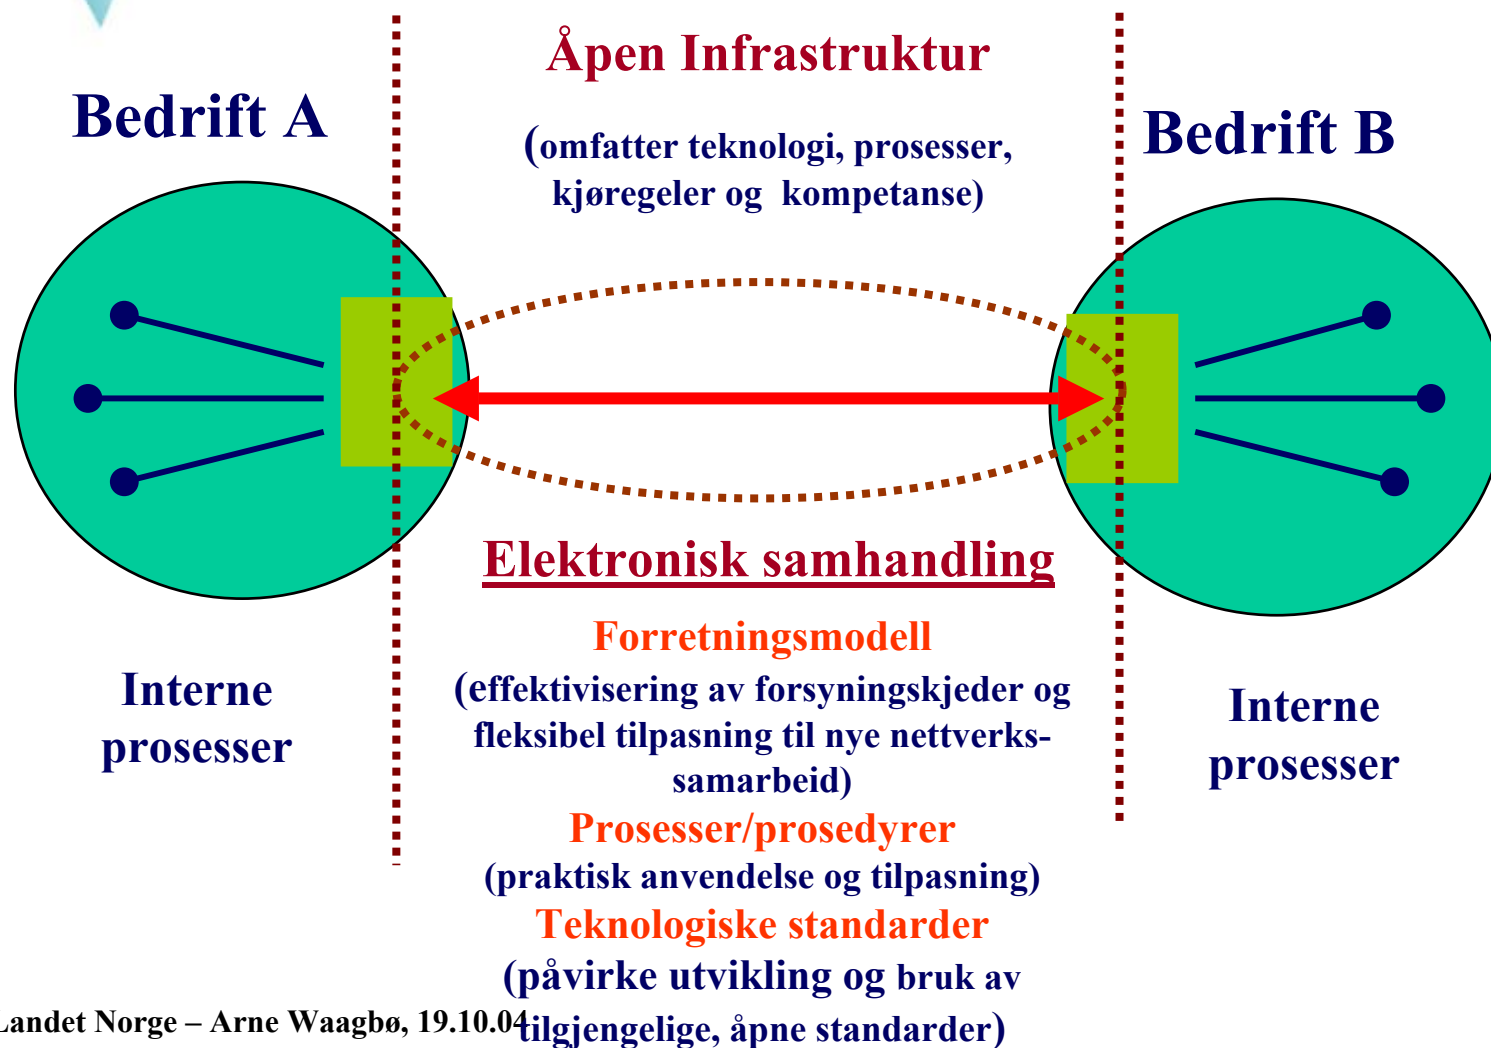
Åpen Infrastruktur

(omfatter teknologi, prosesser, kjøregeler og kompetanse)

Bedrift A

Bedrift B

Elektronisk samhandling

Forretningsmodell

(effektivisering av forsyningskjeder og fleksibel tilpasning til nye nettverkssamarbeid)

Prosesser/prosedyrer

(praktisk anvendelse og tilpasning)

Teknologiske standarder

(påvirke utvikling og bruk av tilgjengelige, åpne standarder)

Interne prosesser

Interne prosesser

Landet Norge – Arne Waagbø, 19.10.04